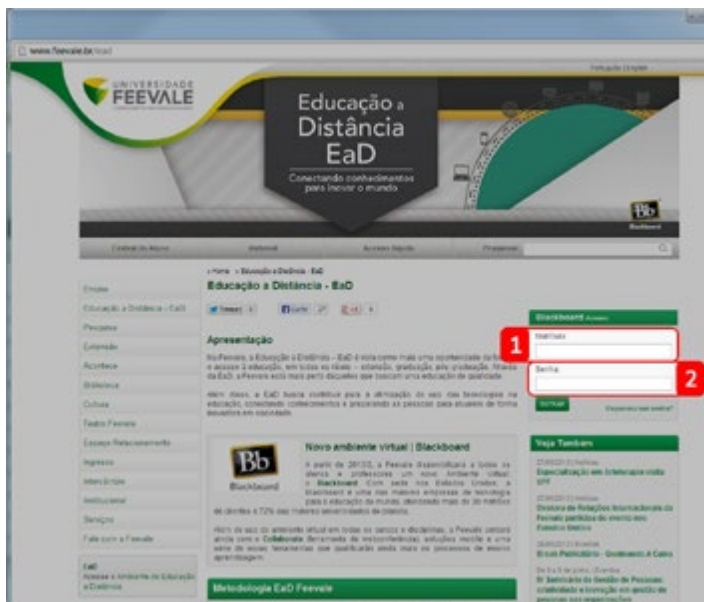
www.feevale.br/ead

UNIVERSIDADE FEEVALE

Educação a Distância EaD
Conectando conhecimentos para inovar o mundo

Bb Blackboard

Central do Aluno | Webmail | Acesso Rápido | Pesquisar

Ensino
Educação a Distância - EaD
Pesquisa
Extensão
Acontece
Biblioteca
Cultura
Teatro Feevale
Espaço Relacionamento
Ingresso
Intercâmbio
Institucional
Serviços
Fale com a Feevale

EaD
Acesse o Ambiente de Educação a Distância

> Home > Educação a Distância - EaD
Educação a Distância - EaD

Tweet | Curtir | +1

Apresentação

Na Feevale, a Educação a Distância - EaD é vista como mais uma oportunidade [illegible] e acesso à educação, em todos os níveis - extensão, graduação, pós-graduação. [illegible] da EaD, a Feevale está mais perto daqueles que buscam uma educação de qualidade.

Além disso, a EaD busca contribuir para a otimização do uso das tecnologias na educação, conectando conhecimentos e preparando as pessoas para atuarem de forma inovadora na sociedade.

Bb Blackboard

Novo ambiente virtual | Blackboard

A partir de 2013, a Feevale disponibilizará a todos os alunos e professores um novo Ambiente Virtual: o Blackboard. Com sede nos Estados Unidos, a Blackboard é uma das maiores empresas de tecnologia para a educação no mundo, atendendo mais de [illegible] milhões de clientes e 72% das maiores universidades do planeta.

Além do uso do ambiente virtual em todos os cursos e disciplinas, a Feevale contará ainda com o Collaborate, ferramenta de webconferência, soluções mobile e uma série de novas ferramentas que qualificarão ainda mais os processos de ensino aprendizagem.

Metodologia EaD Feevale

Blackboard Acesso
1
Matrícula
2
Senha
Entrar
Esqueceu sua senha?

Veja Também
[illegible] Notícias
Especialização em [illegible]
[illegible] Notícias
Diretora de Relações Internacionais da Feevale participa de evento nos Estados Unidos
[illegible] Eventos
Ensino Profissional - Gerenciando A Gente
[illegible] Eventos
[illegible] Seminário de Gestão de Pessoas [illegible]